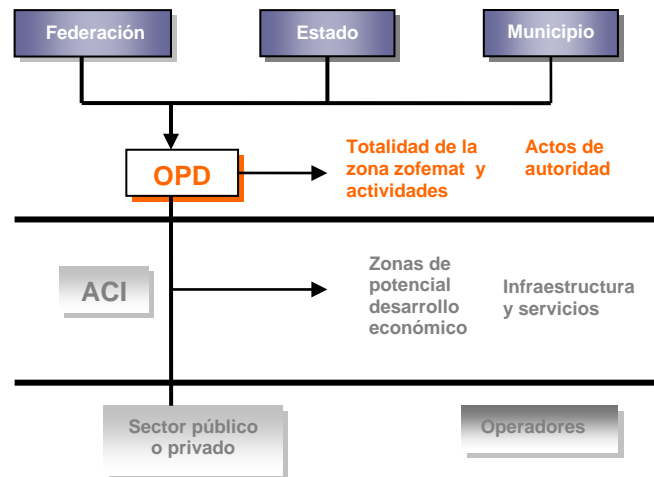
Federación

Estado

Municipio

OPD

Totalidad de la zona zofemat y actividades

Actos de autoridad

ACI

Zonas de potencial desarrollo económico

Infraestructura y servicios

Sector público o privado

Operadores